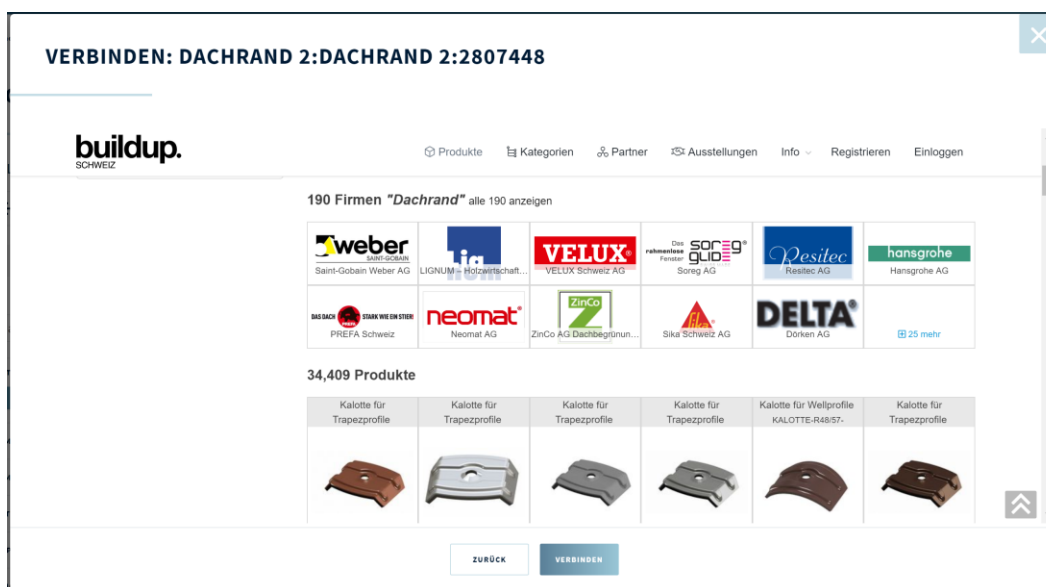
VERBINDEN: DACHRAND 2:DACHRAND 2:2807448

buildup. SCHWEIZ

Produkte Kategorien Partner Ausstellungen Info Registrieren Einloggen

190 Firmen *"Dachrand"* alle 190 anzeigen

| weber SAINT-GOBAIN Saint-Gobain Weber AG | lig LIGNUM – Holzwirtschaft... | VELUX VELUX Schweiz AG | Das rahmenlose Fenster soreg glide Soreg AG | Resitec Resitec AG | hansgrohe Hansgrohe AG |
|---|---|---|---|---|---|
| DAS DACH STARK WIE EIN STIER! PREFA Schweiz | neomat Neomat AG | ZinCo ZinCo AG Dachbegrünun... | Sika Sika Schweiz AG | DELTA Dörken AG | 25 mehr |

34,409 Produkte

| Kalotte für Trapezprofile | Kalotte für Trapezprofile | Kalotte für Trapezprofile | Kalotte für Trapezprofile | Kalotte für Wellprofile KALOTTE-R48/57- | Kalotte für Trapezprofile |
|---|---|---|---|---|---|

ZURÜCK VERBINDEN